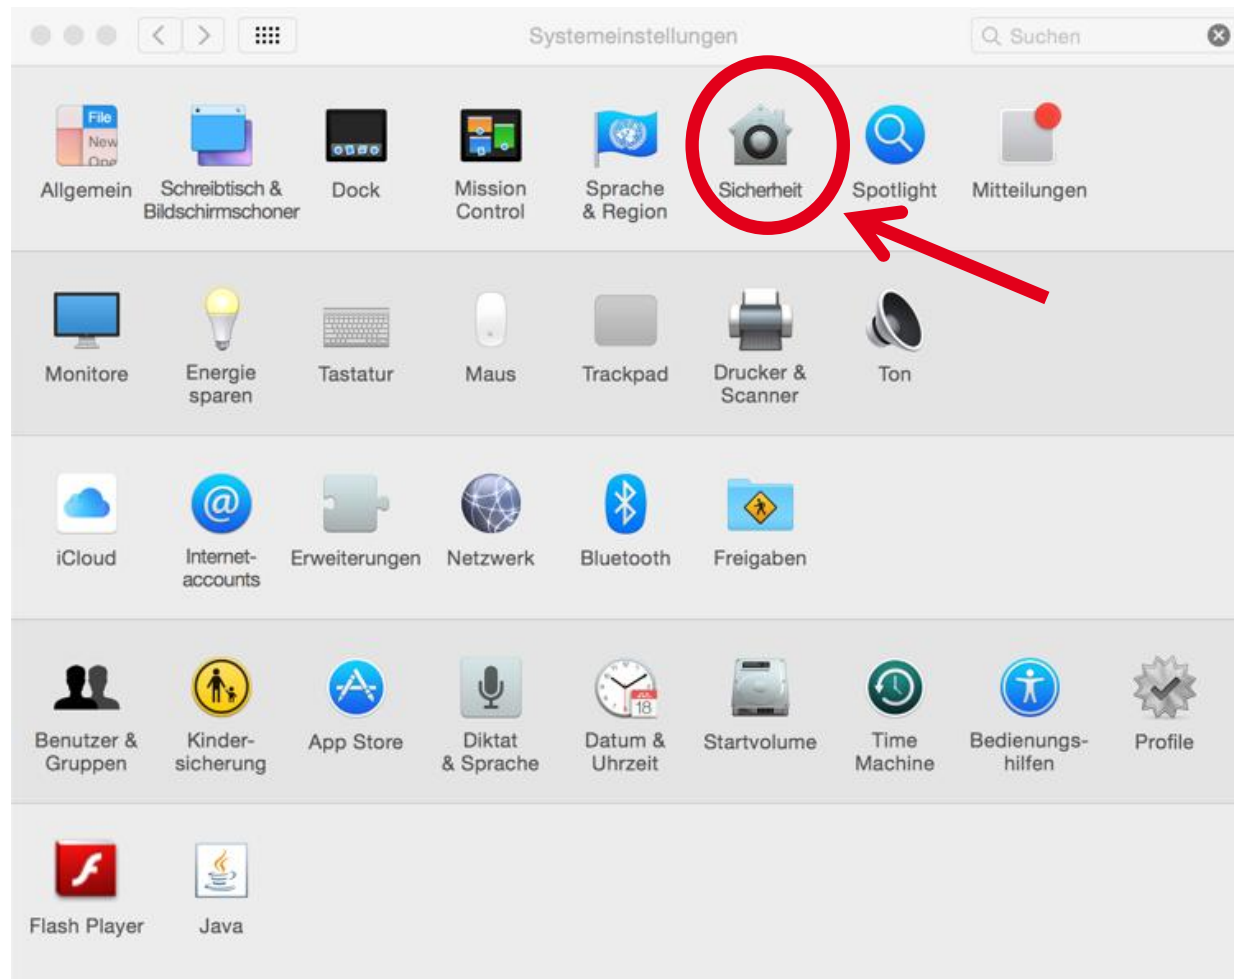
Systemeinstellungen

Suchen

File
New
One

Allgemein
Schreibtisch & Bildschirmschoner
Dock
Mission Control
Sprache & Region
Sicherheit
Spotlight
Mitteilungen

Monitore
Energie sparen
Tastatur
Maus
Trackpad
Drucker & Scanner
Ton

iCloud
Internet-accounts
Erweiterungen
Netzwerk
Bluetooth
Freigaben

Benutzer & Gruppen
Kinder-sicherung
App Store
Diktat & Sprache
18
Datum & Uhrzeit
Startvolume
Time Machine
Bedienungs-hilfen
Profile

Flash Player
Java